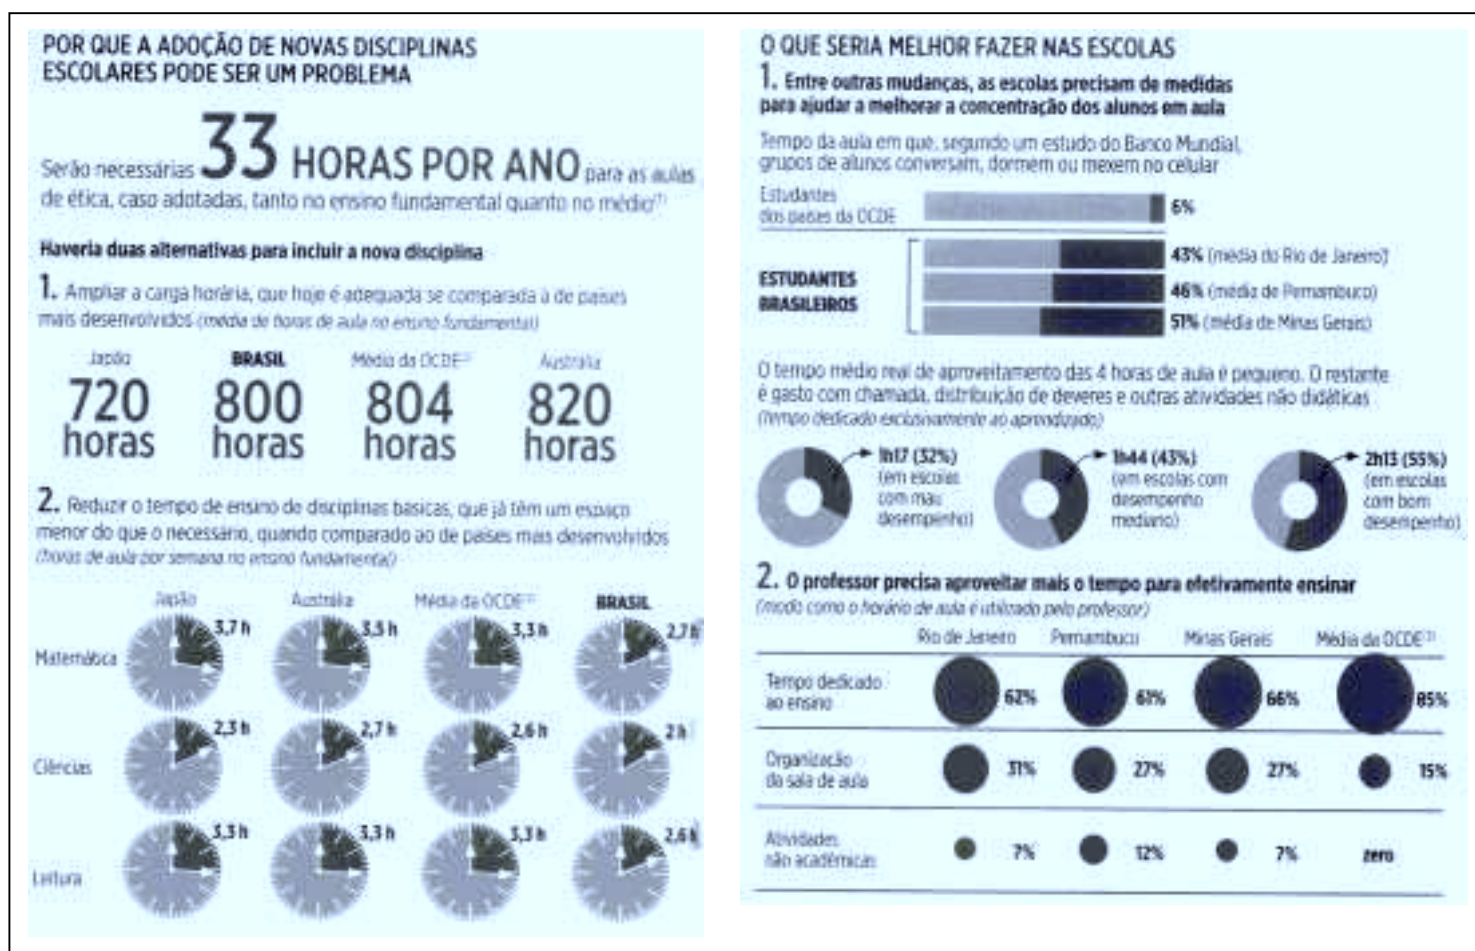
POR QUE A ADOÇÃO DE NOVAS DISCIPLINAS ESCOLARES PODE SER UM PROBLEMA

Serão necessárias 33 HORAS POR ANO para as aulas de ética, caso adotadas, tanto no ensino fundamental quanto no médio$^{(1)}$

Haveria duas alternativas para incluir a nova disciplina

1. Ampliar a carga horária, que hoje é adequada se comparada à de países mais desenvolvidos (média de horas de aula no ensino fundamental)

| Japão | BRASIL | Média da OCDE$^{(2)}$ | Austrália |
|---|---|---|---|
| 720 horas | 800 horas | 804 horas | 820 horas |

2. Reduzir o tempo de ensino de disciplinas básicas, que já têm um espaço menor do que o necessário, quando comparado ao de países mais desenvolvidos (horas de aula por semana no ensino fundamental)

| | Japão | Austrália | Média da OCDE$^{(2)}$ | BRASIL |
|---|---|---|---|---|
| Matemática | 3,7 h | 3,5 h | 3,3 h | 2,7 h |
| Ciências | 2,3 h | 2,7 h | 2,6 h | 2 h |
| Leitura | 3,3 h | 3,3 h | 3,3 h | 2,6 h |

O QUE SERIA MELHOR FAZER NAS ESCOLAS

1. Entre outras mudanças, as escolas precisam de medidas para ajudar a melhorar a concentração dos alunos em aula

Tempo da aula em que, segundo um estudo do Banco Mundial, grupos de alunos conversam, dormem ou mexem no celular

Estudantes dos países da OCDE 6%

ESTUDANTES BRASILEIROS
43% (média do Rio de Janeiro)
46% (média de Pernambuco)
51% (média de Minas Gerais)

O tempo médio real de aproveitamento das 4 horas de aula é pequeno. O restante é gasto com chamada, distribuição de deveres e outras atividades não didáticas (tempo dedicado exclusivamente ao aprendizado)

1h17 (32%) (em escolas com mau desempenho)
1h44 (43%) (em escolas com desempenho mediano)
2h13 (55%) (em escolas com bom desempenho)

2. O professor precisa aproveitar mais o tempo para efetivamente ensinar (modo como o horário de aula é utilizado pelo professor)

| | Rio de Janeiro | Pernambuco | Minas Gerais | Média da OCDE$^{(2)}$ |
|---|---|---|---|---|
| Tempo dedicado ao ensino | 62% | 61% | 66% | 85% |
| Organização da sala de aula | 31% | 27% | 27% | 15% |
| Atividades não acadêmicas | 7% | 12% | 7% | zero |